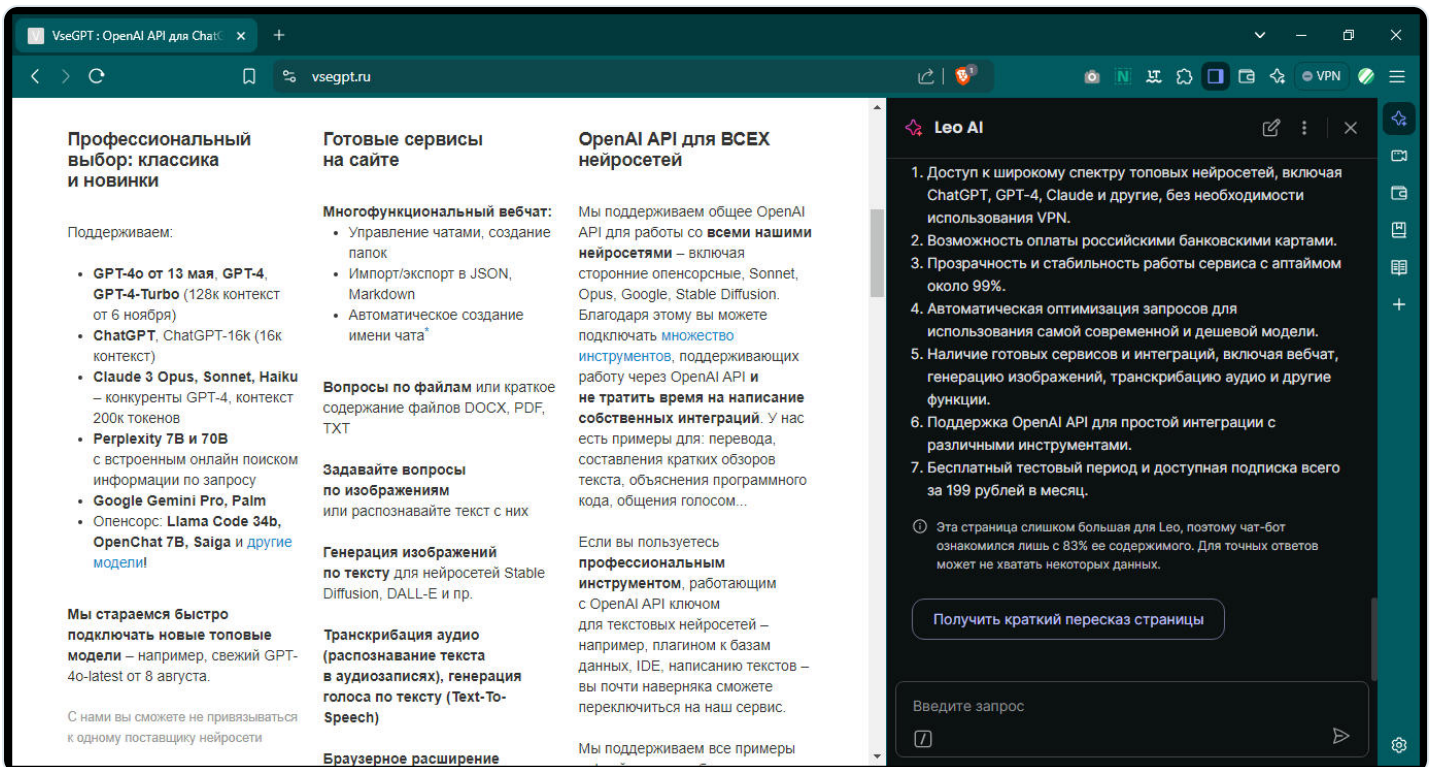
VseGPT : OpenAI API для ChatG

vsegpt.ru

VPN

Профессиональный выбор: классика и новинки

Поддерживаем:

- GPT-4o от 13 мая, GPT-4, GPT-4-Turbo (128к контекст от 6 ноября)
- ChatGPT, ChatGPT-16k (16к контекст)
- Claude 3 Opus, Sonnet, Haiku – конкуренты GPT-4, контекст 200к токенов
- Perplexity 7B и 70B с встроенным онлайн поиском информации по запросу
- Google Gemini Pro, Palm
- Опенсорс: Llama Code 34b, OpenChat 7B, Saiga и другие модели!

Мы стараемся быстро подключать новые топовые модели – например, свежий GPT-4o-latest от 8 августа.

С нами вы сможете не привязываться к одному поставщику нейросети

Готовые сервисы на сайте

Многофункциональный вебчат:
- Управление чатами, создание папок
- Импорт/экспорт в JSON, Markdown
- Автоматическое создание имени чата*

Вопросы по файлам или краткое содержание файлов DOCX, PDF, TXT

Задавайте вопросы по изображениям или распознавайте текст с них

Генерация изображений по тексту для нейросетей Stable Diffusion, DALL-E и пр.

Транскрибация аудио (распознавание текста в аудиозаписях), генерация голоса по тексту (Text-To-Speech)

Браузерное расширение

OpenAI API для ВСЕХ нейросетей

Мы поддерживаем общее OpenAI API для работы со всеми нашими нейросетями – включая сторонние опенсорсные, Sonnet, Opus, Google, Stable Diffusion. Благодаря этому вы можете подключать множество инструментов, поддерживающих работу через OpenAI API и не тратить время на написание собственных интеграций. У нас есть примеры для: перевода, составления кратких обзоров текста, объяснения программного кода, общения голосом...

Если вы пользуетесь профессиональным инструментом, работающим с OpenAI API ключом для текстовых нейросетей – например, плагином к базам данных, IDE, написанию текстов – вы почти наверняка сможете переключиться на наш сервис.

Мы поддерживаем все примеры

Leo AI

1. Доступ к широкому спектру топовых нейросетей, включая ChatGPT, GPT-4, Claude и другие, без необходимости использования VPN.
2. Возможность оплаты российскими банковскими картами.
3. Прозрачность и стабильность работы сервиса с аптаймом около 99%.
4. Автоматическая оптимизация запросов для использования самой современной и дешевой модели.
5. Наличие готовых сервисов и интеграций, включая вебчат, генерацию изображений, транскрибацию аудио и другие функции.
6. Поддержка OpenAI API для простой интеграции с различными инструментами.
7. Бесплатный тестовый период и доступная подписка всего за 199 рублей в месяц.

Эта страница слишком большая для Leo, поэтому чат-бот ознакомился лишь с 83% ее содержимого. Для точных ответов может не хватать некоторых данных.

Получить краткий пересказ страницы

Введите запрос